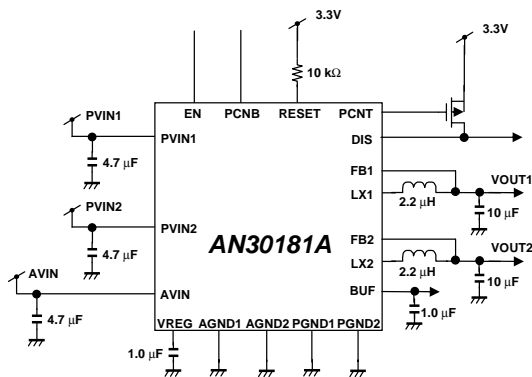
3.3V

3.3V

10 kΩ

EN PCNB RESET PCNT

PVIN1

PVIN1

DIS

4.7 μF

FB1

VOUT1

LX1

2.2 μH

PVIN2

10 μF

PVIN2

AN30181A

4.7 μF

FB2

VOUT2

LX2

2.2 μH

AVIN

10 μF

AVIN

BUF

4.7 μF

1.0 μF

VREG AGND1 AGND2 PGND1 PGND2

1.0 μF